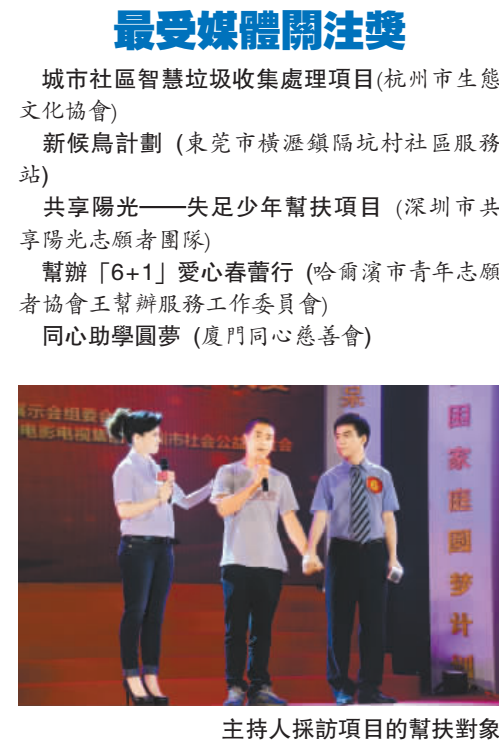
最受媒體關注獎

城市社區智慧垃圾收集處理項目(杭州市生態文化協會)

新候鳥計劃 (東莞市橫瀝鎮隔坑村社區服務站)

共享陽光——失足少年幫扶項目 (深圳市共享陽光志願者團隊)

幫辦「6+1」愛心春蕾行 (哈爾濱市青年志願者協會王幫辦服務工作委員會)

同心助學圓夢 (廈門同心慈善會)

示会组委会
电影电视
市社会公益
团
家
庭
圆
梦
计
划

主持人採訪項目的幫扶對象